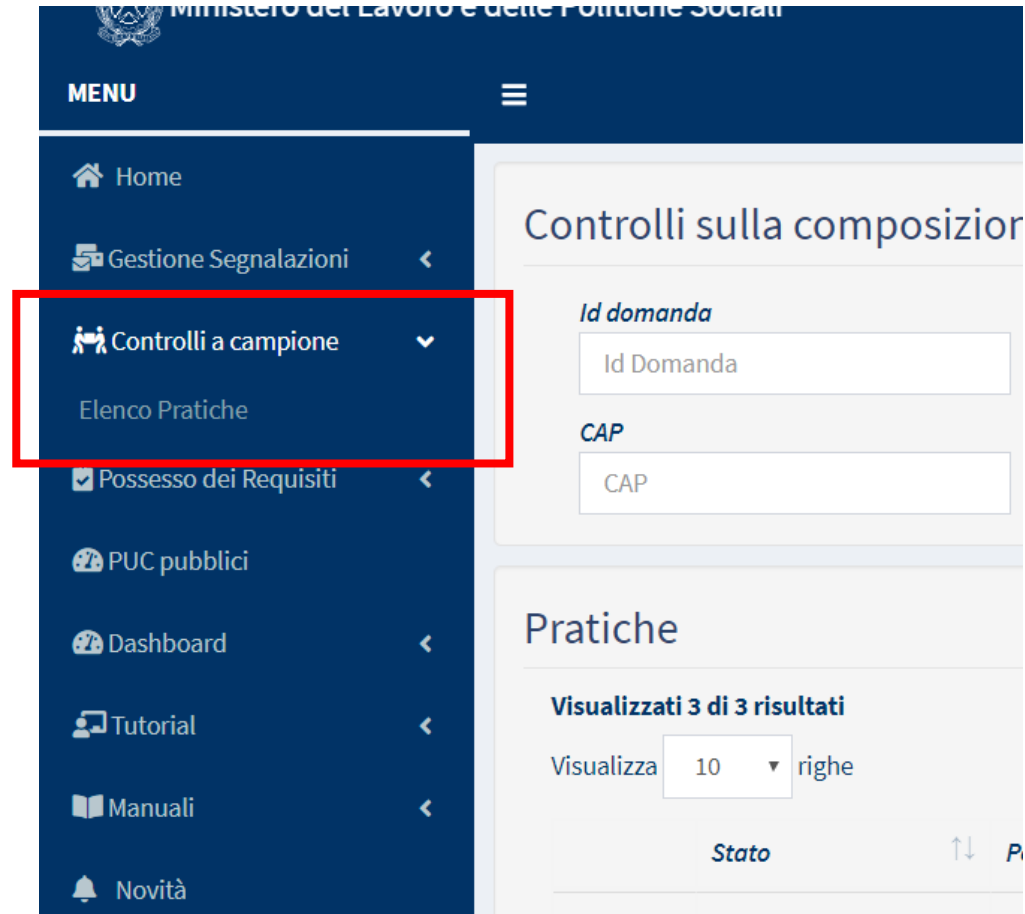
Ministero del Lavoro e delle Politiche Sociali

MENU

Home

Gestione Segnalazioni

Controlli a campione

Elenco Pratiche

Possesso dei Requisiti

PUC pubblici

Dashboard

Tutorial

Manuali

Novità

Controlli sulla composizion

Id domanda

Id Domanda

CAP

CAP

Pratiche

Visualizzati 3 di 3 risultati

Visualizza 10 righe

Stato